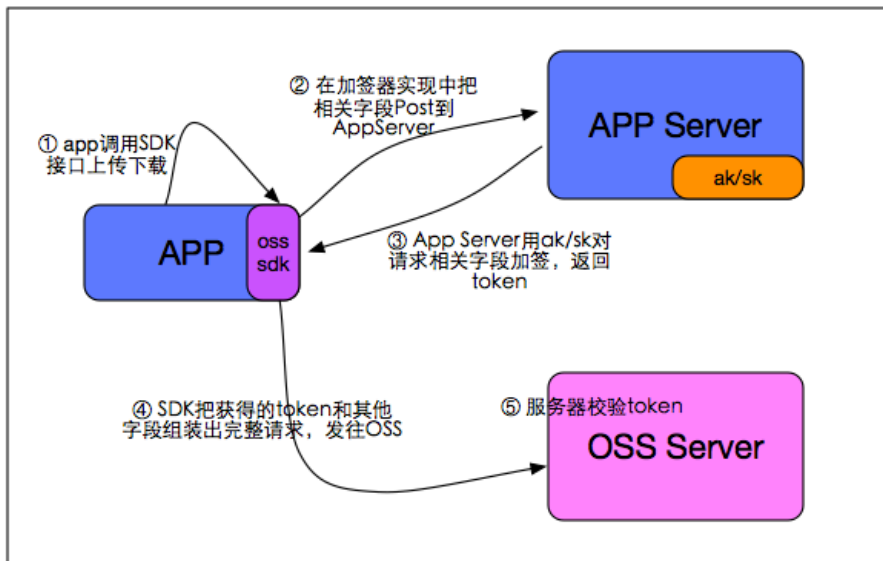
② 在加签器实现中把相关字段Post到AppServer

APP Server

ak/sk

① app调用SDK接口上传下载

APP

oss sdk

③ App Server用ak/sk对请求相关字段加签，返回token

④ SDK把获得的token和其他字段组装出完整请求，发往OSS

⑤ 服务器校验token

OSS Server